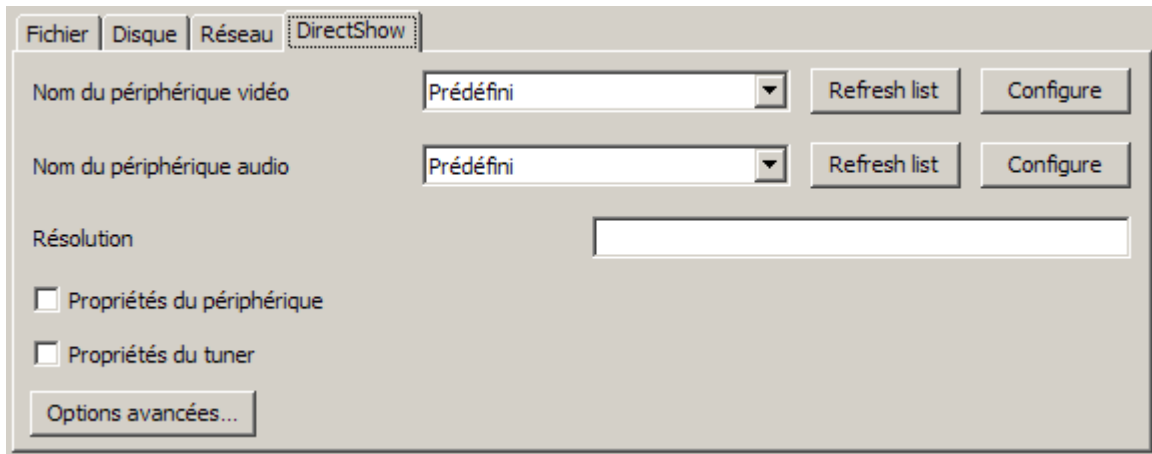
Fichier | Disque | Réseau | DirectShow

Nom du périphérique vidéo | Prédéfini | Refresh list | Configure

Nom du périphérique audio | Prédéfini | Refresh list | Configure

Résolution

Propriétés du périphérique

Propriétés du tuner

Options avancées...